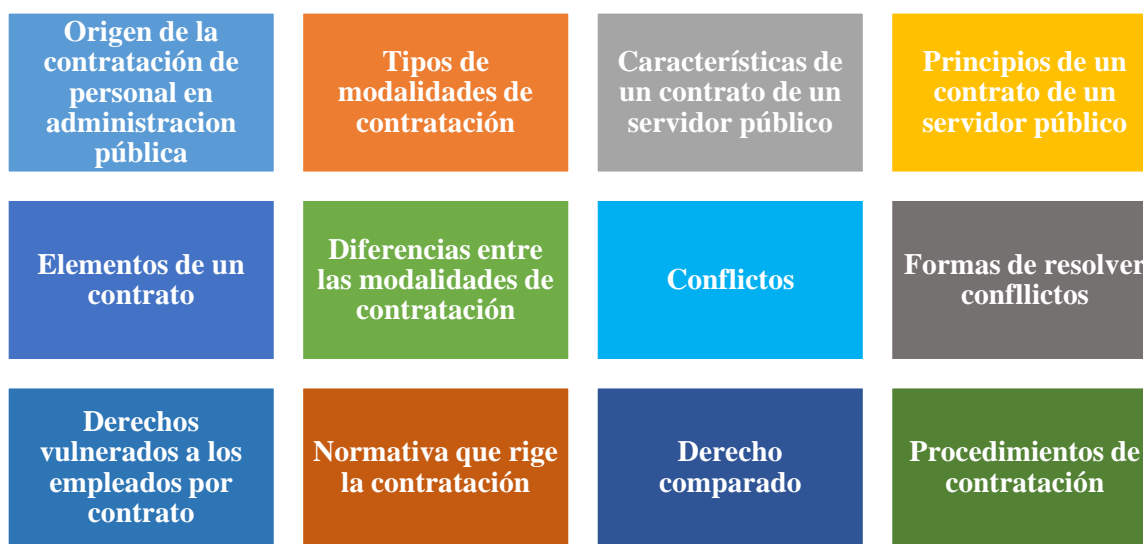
Origen de la contratación de personal en administracion pública

Tipos de modalidades de contratación

Características de un contrato de un servidor público

Principios de un contrato de un servidor público

Elementos de un contrato

Diferencias entre las modalidades de contratación

Conflictos

Formas de resolver confllictos

Derechos vulnerados a los empleados por contrato

Normativa que rige la contratación

Derecho comparado

Procedimientos de contratación